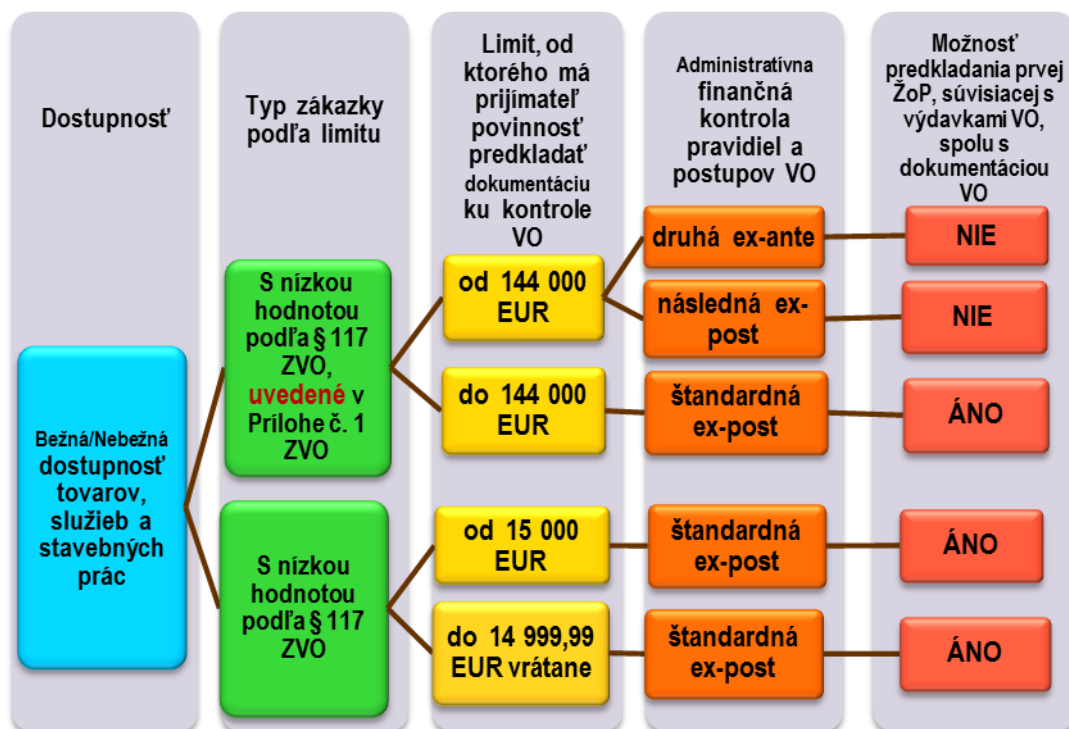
Dostupnosť

Typ zákazky podľa limitu

Limit, od ktorého má prijímateľ povinnosť predkladať dokumentáciu ku kontrole VO

Administratívna finančná kontrola pravidiel a postupov VO

Možnosť predkladania prvej ŽoP, súvisiacej s výdavkami VO, spolu s dokumentáciou VO

Bežná/Nebežná dostupnosť tovarov, služieb a stavebných prác

S nízkou hodnotou podľa § 117 ZVO, uvedené v Prílohe č. 1 ZVO

od 144 000 EUR

druhá ex-ante

NIE

následná ex-post

NIE

do 144 000 EUR

štandardná ex-post

ÁNO

S nízkou hodnotou podľa § 117 ZVO

od 15 000 EUR

štandardná ex-post

ÁNO

do 14 999,99 EUR vrátane

štandardná ex-post

ÁNO